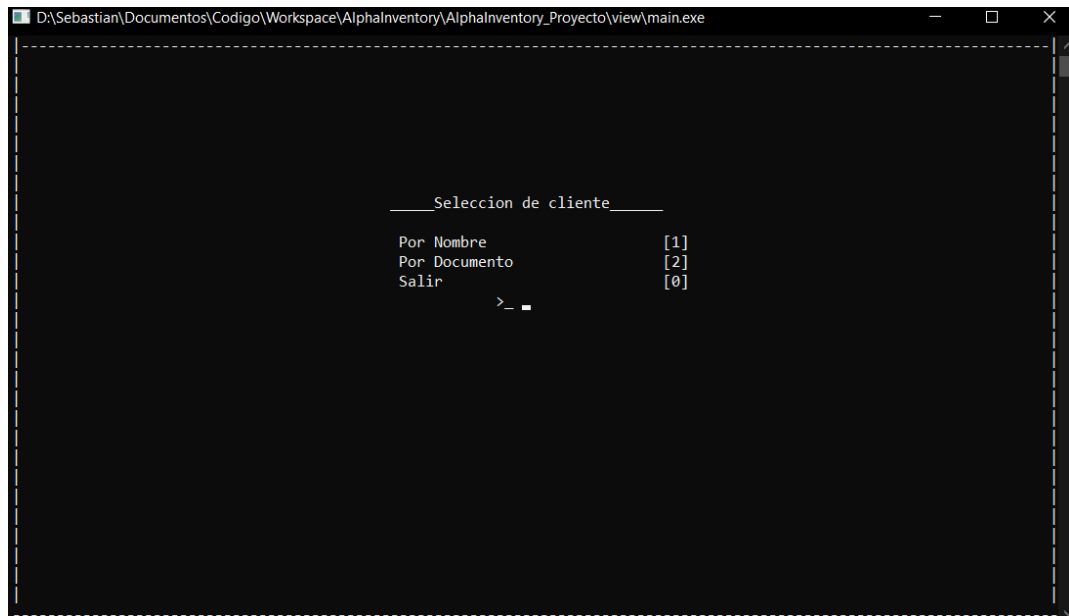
D:\Sebastian\Documentos\Codigo\Workspace\AlphaInventory\AlphaInventory_Proyecto\view\main.exe

_____Seleccion de cliente______

| | |
|---|---|
| Por Nombre | [1] |
| Por Documento | [2] |
| Salir | [0] |

>_